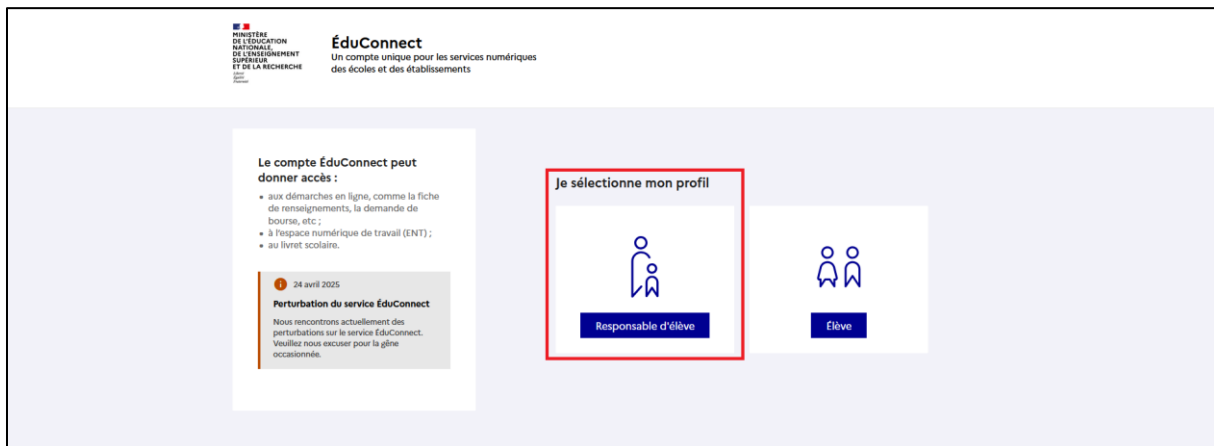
MINISTÈRE DE L'ÉDUCATION NATIONALE, DE L'ENSEIGNEMENT SUPÉRIEUR ET DE LA RECHERCHE
Liberté Égalité Fraternité

ÉduConnect
Un compte unique pour les services numériques des écoles et des établissements

Le compte ÉduConnect peut donner accès :
• aux démarches en ligne, comme la fiche de renseignements, la demande de bourse, etc ;
• à l'espace numérique de travail (ENT) ;
• au livret scolaire.

24 avril 2025
Perturbation du service ÉduConnect
Nous rencontrons actuellement des perturbations sur le service ÉduConnect. Veuillez nous excuser pour la gêne occasionnée.

Je sélectionne mon profil

Responsable d'élève

Élève